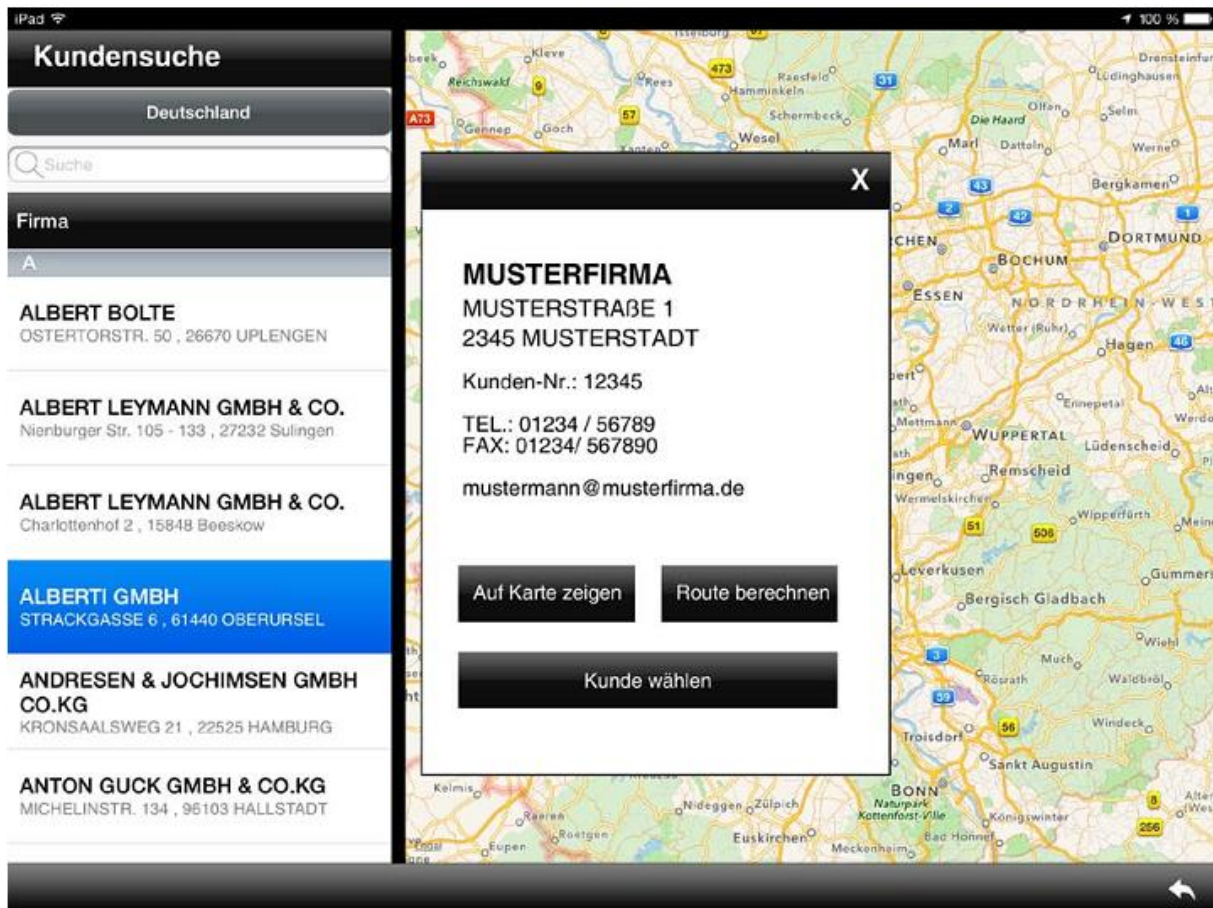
iPad
100 %

Kundensuche

Deutschland

Suche

Firma

A

ALBERT BOLTE
OSTERTORSTR. 50 , 26670 UPLENGEN

ALBERT LEYMANN GMBH & CO.
Nienburger Str. 105 - 133 , 27232 Sulingen

ALBERT LEYMANN GMBH & CO.
Charlottenhof 2 , 15848 Beeskow

ALBERTI GMBH
STRACKGASSE 6 , 61440 OBERURSEL

ANDRESEN & JOCHIMSEN GMBH CO.KG
KRONSAALSWEG 21 , 22525 HAMBURG

ANTON GUCK GMBH & CO.KG
MICHELINSTR. 134 , 96103 HALLSTADT

X

MUSTERFIRMA
MUSTERSTRAßE 1
2345 MUSTERSTADT

Kunden-Nr.: 12345

TEL.: 01234 / 56789
FAX: 01234/ 567890

mustermann@musterfirma.de

Auf Karte zeigen

Route berechnen

Kunde wählen

Kleve
Reichswald
Rees
Hamminkeln
Raesfeld
Schermbeck
Gennep
Goch
Wesel
Xanten
Dorsten
Lüdinghausen
Die Haard
Olfen
Selm
Marl
Datteln
Werne
Bergkamen
DORTMUND
BOCHUM
ESSEN
NORDRHEIN-WEST
Wetter (Ruhr)
Hagen
Ennepetal
Mettmann
WUPPERTAL
Lüdenscheid
Remscheid
Wermelskirchen
Wipperfürth
Leverkusen
Gummersbach
Bergisch Gladbach
Wiehl
Much
Rösrath
Waldbröl
Windeck
Troisdorf
Sankt Augustin
BONN
Naturpark Kottenforst-Ville
Königswinter
Bad Honnef
Kelmis
Nideggen
Zülpich
Roetgen
Euskirchen
Eupen
Meckenheim
A73
473
57
9
31
43
2
42
1
46
51
506
3
59
56
8
256